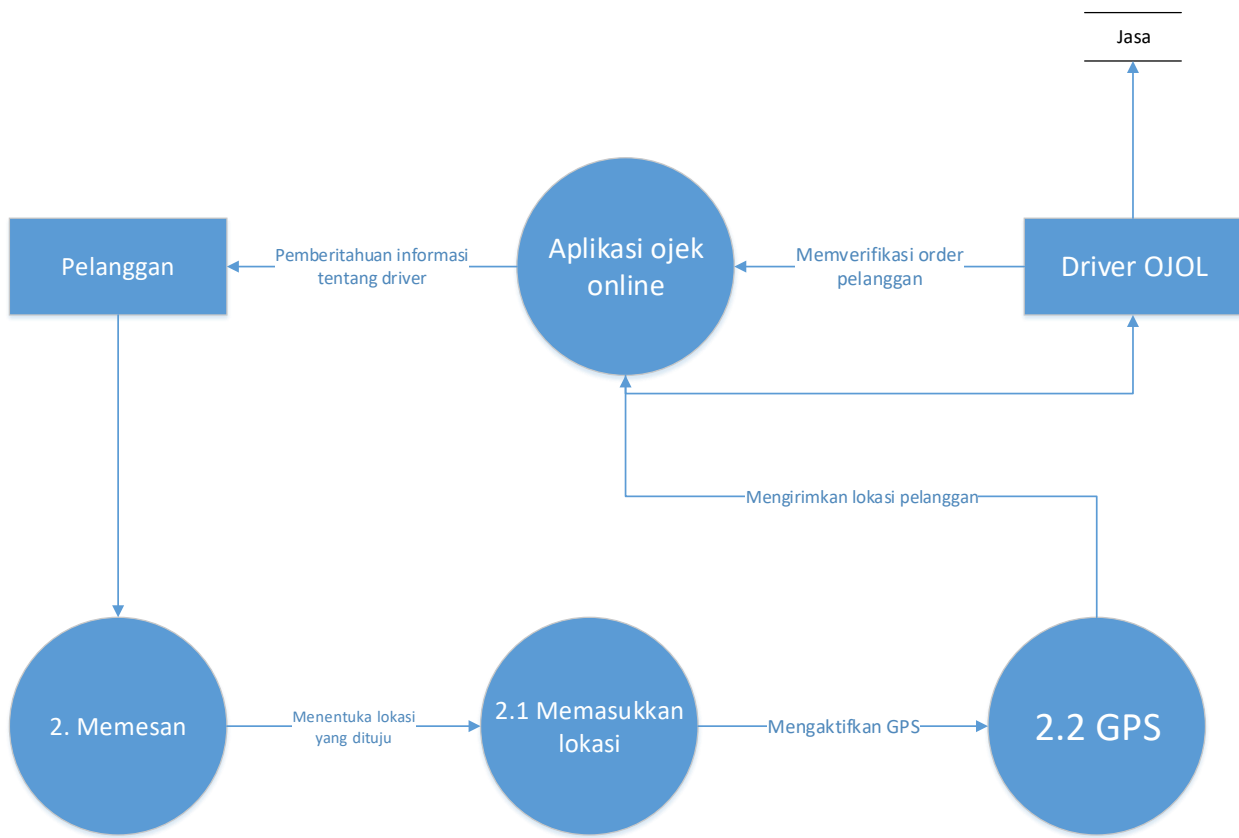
Jasa

Pelanggan

Pemberitahuan informasi tentang driver

Aplikasi ojek online

Memverifikasi order pelanggan

Driver OJOL

Mengirimkan lokasi pelanggan

2. Memesan

Menentuka lokasi yang dituju

2.1 Memasukkan lokasi

Mengaktifkan GPS

2.2 GPS